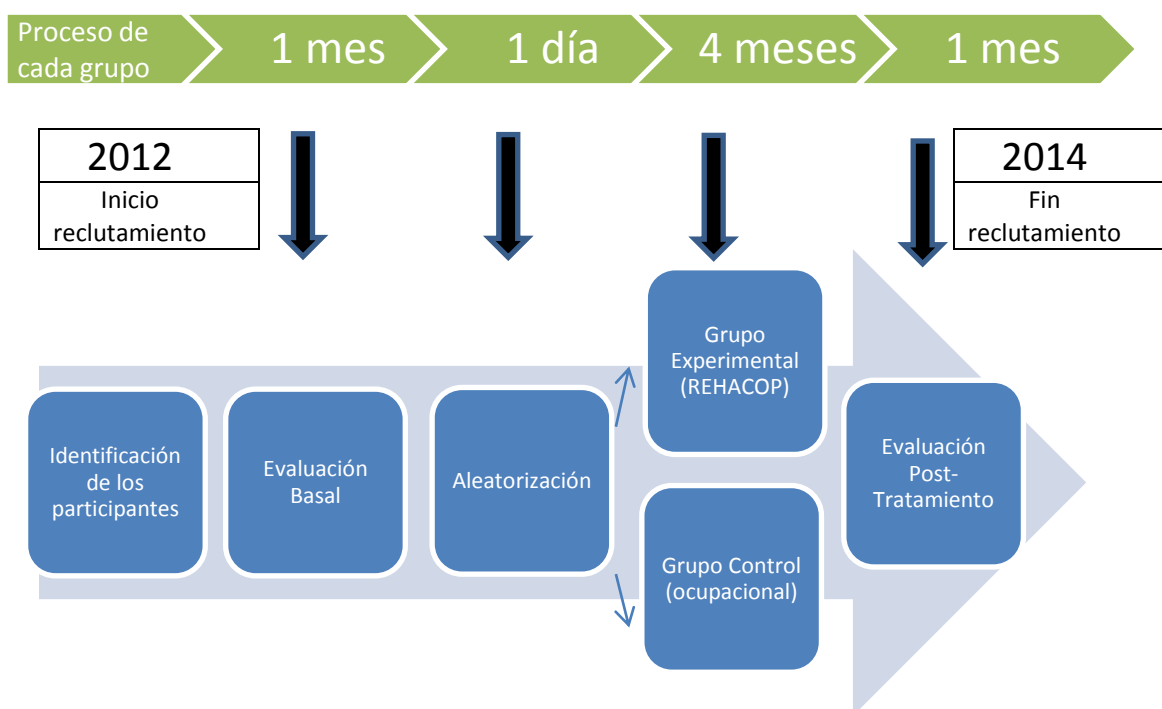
Proceso de cada grupo

1 mes

1 día

4 meses

1 mes

2012
Inicio reclutamiento

2014
Fin reclutamiento

Identificación de los participantes

Evaluación Basal

Aleatorización

Grupo Experimental (REHACOP)

Grupo Control (ocupacional)

Evaluación Post-Tratamiento